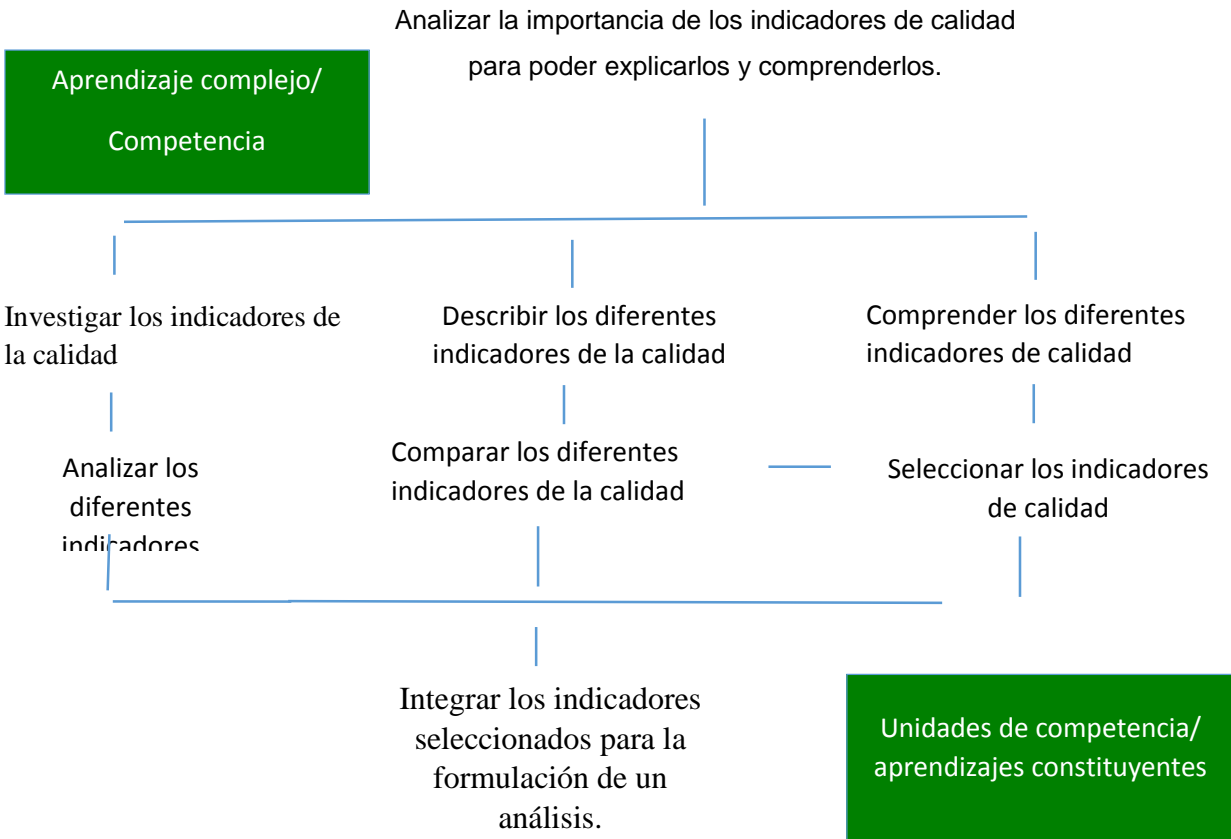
Analizar la importancia de los indicadores de calidad para poder explicarlos y comprenderlos.

Aprendizaje complejo/
Competencia

Investigar los indicadores de la calidad

Describir los diferentes indicadores de la calidad

Comprender los diferentes indicadores de calidad

Analizar los diferentes indicadores

Comparar los diferentes indicadores de la calidad

Seleccionar los indicadores de calidad

Integrar los indicadores seleccionados para la formulación de un análisis.

Unidades de competencia/
aprendizajes constituyentes